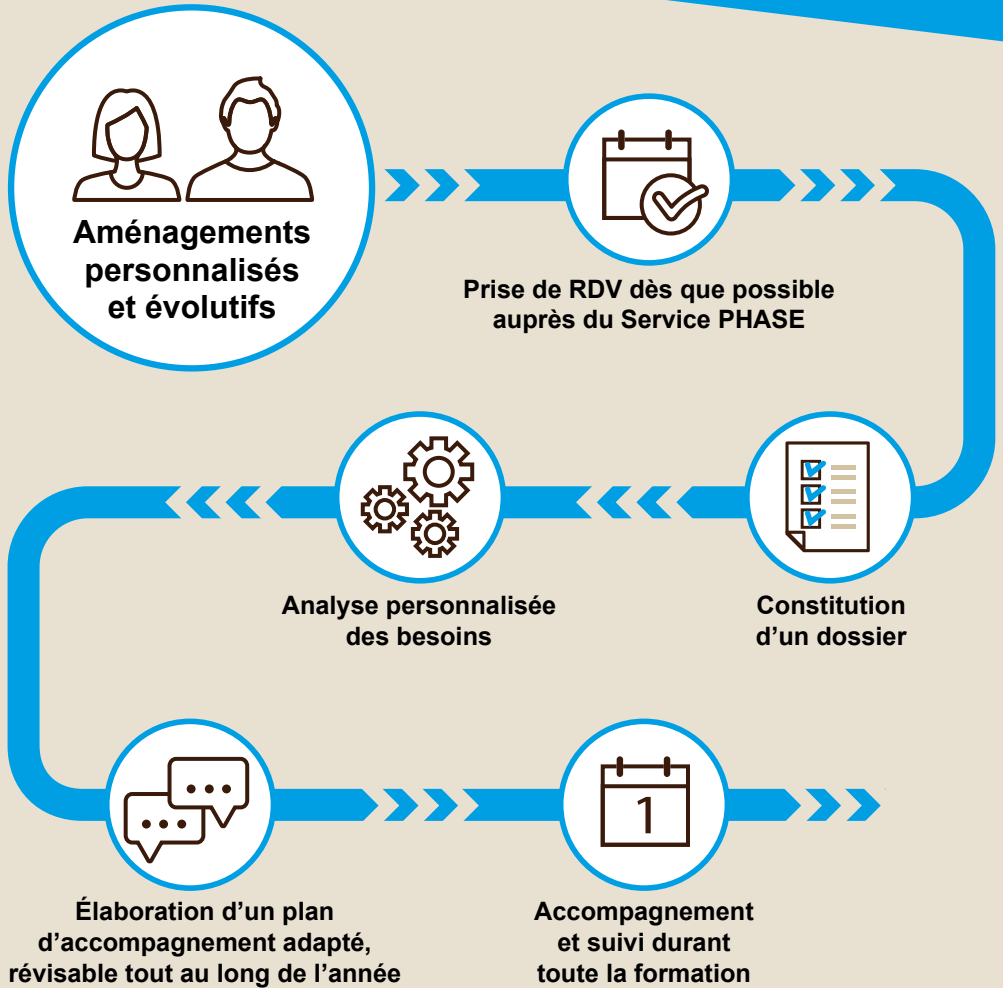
Aménagements personnalisés et évolutifs

Prise de RDV dès que possible auprès du Service PHASE

Constitution d’un dossier

Analyse personnalisée des besoins

Élaboration d’un plan d’accompagnement adapté, révisable tout au long de l’année

1

Accompagnement et suivi durant toute la formation